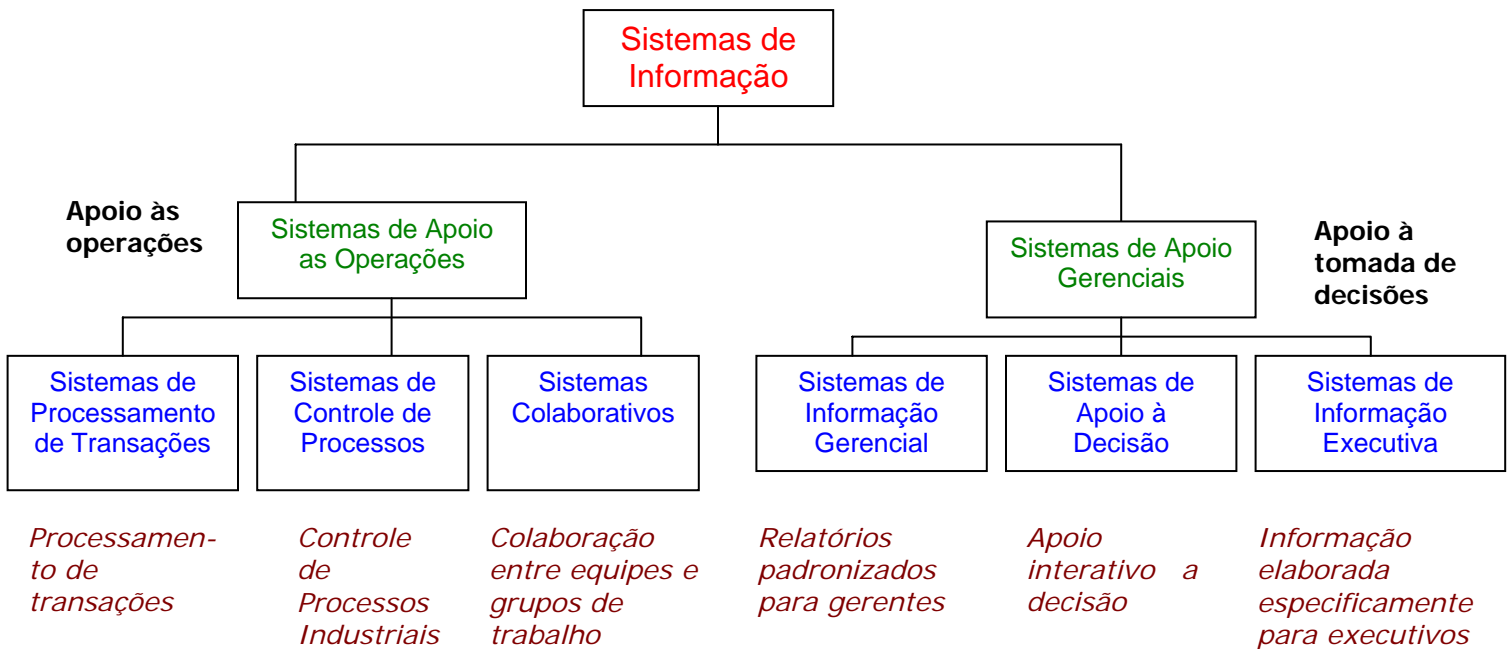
Sistemas de Informação

Apoio às operações

Sistemas de Apoio as Operações

Sistemas de Apoio Gerenciais

Apoio à tomada de decisões

Sistemas de Processamento de Transações

Sistemas de Controle de Processos

Sistemas Colaborativos

Sistemas de Informação Gerencial

Sistemas de Apoio à Decisão

Sistemas de Informação Executiva

Processamento de transações

Controle de Processos Industriais

Colaboração entre equipes e grupos de trabalho

Relatórios padronizados para gerentes

Apoio interativo a decisão

Informação elaborada especificamente para executivos